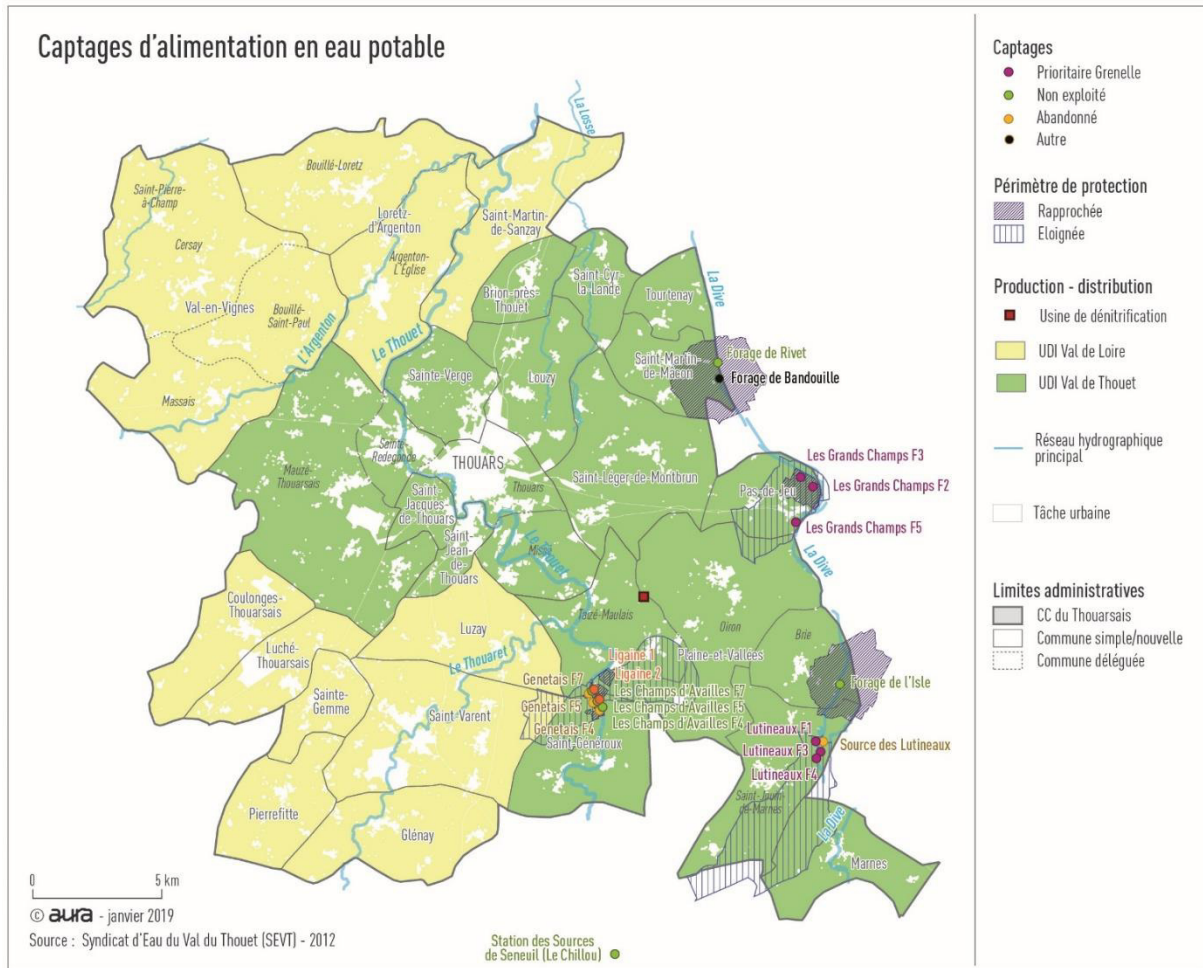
Captages d'alimentation en eau potable

Captages
Prioritaire Grenelle
Non exploité
Abandonné
Autre

Périmètre de protection
Rapprochée
Eloignée

Production - distribution
Usine de dénitrification
UDI Val de Loire
UDI Val de Thouet

Réseau hydrographique principal

Tâche urbaine

Limites administratives
CC du Thouarsais
Commune simple/nouvelle
Commune déléguée

La Losse
Bouillé-Loretz
Saint-Pierre-à-Champ
Cersay
Loretz-d'Argenton
Argenton-L'Eglise
Saint-Martin-de-Sanzay
Val-en-Vignes
Bouillé-Saint-Paul
L'Argenton
Le Thouet
Massais
Brion-près-Thouet
Saint-Cyr-la-Lande
Tourtenay
La Dive
Saint-Martin-de-Mâcon
Forage de Rivet
Forage de Bandouille
Sainte-Verge
Louzy
Sainte-Radegonde
Mauzé-Thouarsais
THOUARS
Thouars
Saint-Léger-de-Montbrun
Les Grands Champs F3
Les Grands Champs F2
Pas-de-Jeu
Les Grands Champs F5
Saint-Jacques-de-Thouars
Saint-Jean-de-Thouars
Le Thouet
Missé
La Dive
Taizé-Maulais
Oiron
Brie
Coulonges-Thouarsais
Luché-Thouarsais
Luzay
Ligaine 1
Ligaine 2
Plaine-et-Vallées
Forage de l'Isle
Le Thouaret
Genetais F7
Genetais F5
Genetais F4
Les Champs d'Availles F7
Les Champs d'Availles F5
Les Champs d'Availles F4
Saint-Généroux
Sainte-Gemme
Saint-Varent
Lutineaux F1
Lutineaux F3
Lutineaux F4
Source des Lutineaux
Saint-Jouin-de-Marnes
La Dive
Pierrefitte
Glénay
Marnes

0 5 km
© aura - janvier 2019
Source : Syndicat d'Eau du Val du Thouet (SEVT) - 2012
Station des Sources de Seneuil (Le Chillou)